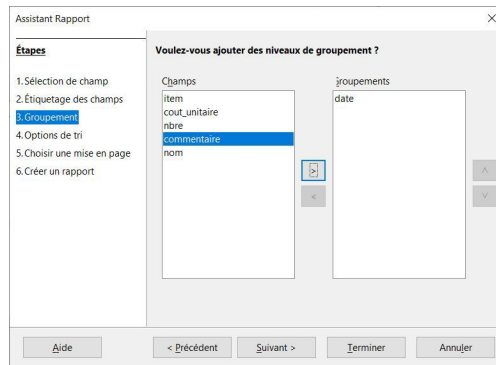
Assistant Rapport

×

Étapes

1. Sélection de champ
2. Étiquetage des champs
3. Groupement
4. Options de tri
5. Choisir une mise en page
6. Créer un rapport

Voulez-vous ajouter des niveaux de groupement ?

Champs
item
cout_unitaire
nbre
commentaire
nom

>
<

Groupements
date

^
v

Aide
< Précédent
Suivant >
Terminer
Annuler